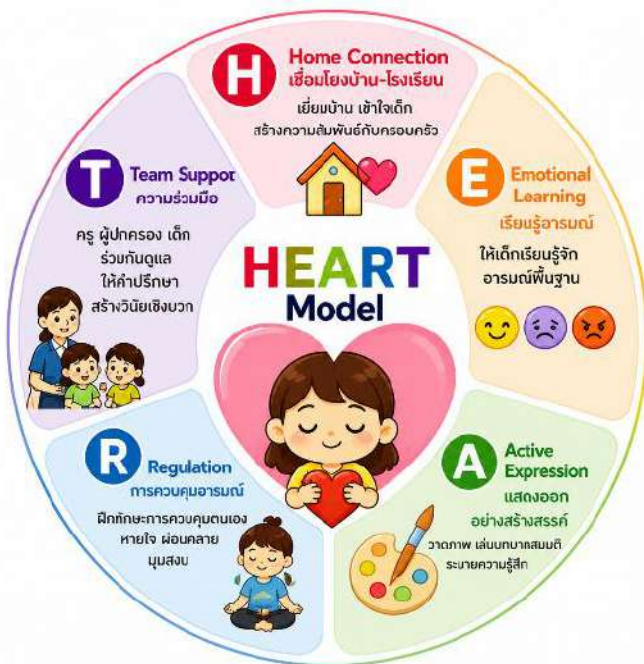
H Home Connection
เชื่อมโยงบ้าน-โรงเรียน
เยี่ยมบ้าน เข้าใจเด็ก
สร้างความสัมพันธ์กับครอบครัว

T Team Suppot
ความร่วมมือ
ครู ผู้ปกครอง เด็ก
ร่วมกันดูแล
ให้คำปรึกษา
สร้างวินัยเชิงบวก

E Emotional Learning
เรียนรู้อารมณ์
ให้เด็กเรียนรู้จัก
อารมณ์พื้นฐาน

HEART
Model

R Regulation
การควบคุมอารมณ์
ฝึกทักษะการควบคุมตนเอง
หายใจ ผ่อนคลาย
มุมสงบ

A Active Expression
แสดงออก
อย่างสร้างสรรค์
วาดภาพ เล่นบทบาทสมมติ
ระบายความรู้สึก